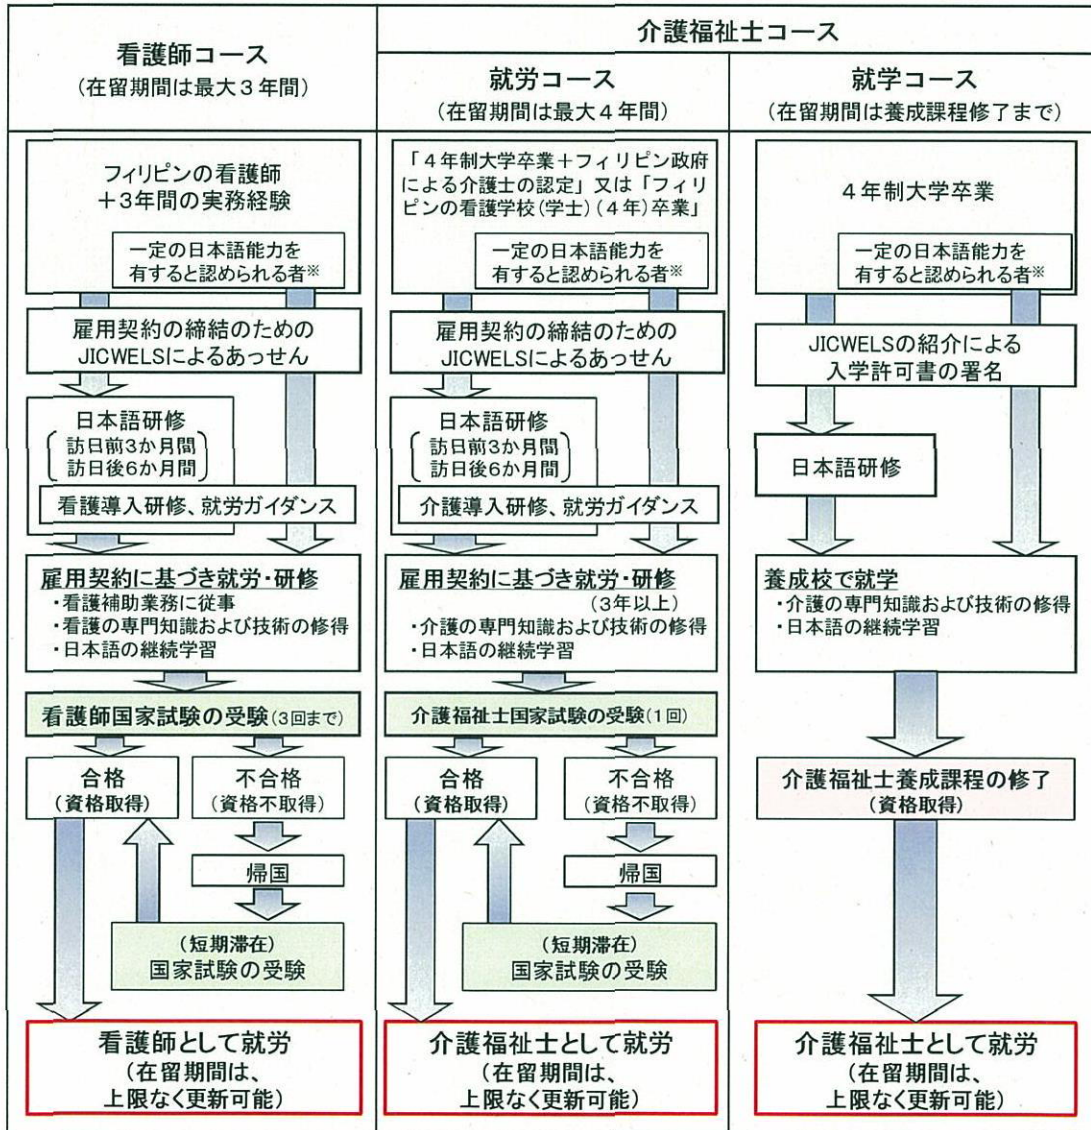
看護師コース
（在留期間は最大３年間）

介護福祉士コース

就労コース
（在留期間は最大４年間）

就学コース
（在留期間は養成課程修了まで）

フィリピンの看護師
＋3年間の実務経験

一定の日本語能力を有すると認められる者※

雇用契約の締結のための
JICWELSによるあっせん

日本語研修
訪日前3か月間
訪日後6か月間

看護導入研修、就労ガイダンス

雇用契約に基づき就労・研修
・看護補助業務に従事
・看護の専門知識および技術の修得
・日本語の継続学習

看護師国家試験の受験（3回まで）

合格
（資格取得）

不合格
（資格不取得）

帰国

（短期滞在）
国家試験の受験

看護師として就労
（在留期間は、上限なく更新可能）

「４年制大学卒業＋フィリピン政府による介護士の認定」又は「フィリピンの看護学校（学士）（４年）卒業」

一定の日本語能力を有すると認められる者※

雇用契約の締結のための
JICWELSによるあっせん

日本語研修
訪日前3か月間
訪日後6か月間

介護導入研修、就労ガイダンス

雇用契約に基づき就労・研修
（3年以上）
・介護の専門知識および技術の修得
・日本語の継続学習

介護福祉士国家試験の受験（1回）

合格
（資格取得）

不合格
（資格不取得）

帰国

（短期滞在）
国家試験の受験

介護福祉士として就労
（在留期間は、上限なく更新可能）

４年制大学卒業

一定の日本語能力を有すると認められる者※

JICWELSの紹介による
入学許可書の署名

日本語研修

養成校で就学
・介護の専門知識および技術の修得
・日本語の継続学習

介護福祉士養成課程の修了
（資格取得）

介護福祉士として就労
（在留期間は、上限なく更新可能）